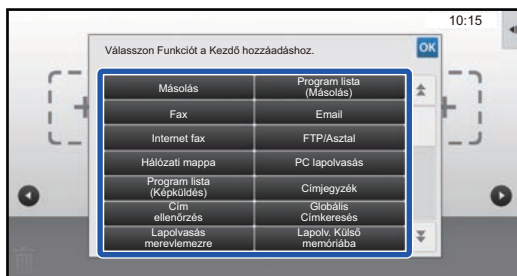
10:15

Válasszon Funkciót a Kezdő hozzáadáshoz.

OK

| Másolás | Program lista (Másolás) |
|---|---|
| Fax | Email |
| Internet fax | FTP/Asztal |
| Hálózati mappa | PC lapolvasás |
| Program lista (Képküldés) | Címjegyzék |
| Cím ellenőrzés | Globális Címkeresés |
| Lapolvasás merevlemezre | Lapolv. Külső memóriába |